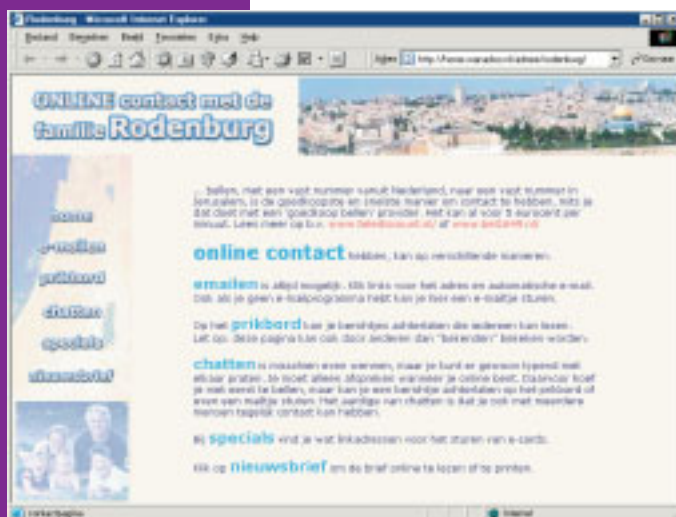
Rodenburg - Microsoft Internet Explorer

Bestand Bewerken Beeld Favorieten Extra Help

Adres http://www.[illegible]/rodenburg/ Ga naar

ONLINE contact met de familie Rodenburg

home
e-mailen
prikbord
chatten
specials
nieuwsbrief

... bellen, met een vast nummer vanuit Nederland, naar een vast nummer in Jeruzalem, is de goedkoopste en snelste manier om contact te hebben. Kies je dat doet met een 'goedkoop bellen' provider. Het kan al voor 5 eurocent per minuut. Lees meer op b.v. www.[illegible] of www.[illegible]

online contact hebben, kan op verschillende manieren:

emailen is altijd mogelijk. Klik links voor het adres en automatische e-mail. Ook als je geen e-mailprogramma hebt kun je hier een e-mailtje sturen.

Op het prikbord kun je berichtjes achterlaten die anderen kan lezen. Let op: deze pagina kan ook door iedereen (dan "bekenden") bekeken worden.

chatten is misschien even wennen, maar je kunt er gewoon typend met elkaar praten. Je moet alleen afspreken wanneer je online bent. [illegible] je met elkaar, maar kan je een berichtje achterlaten op het prikbord of even een mailtje sturen. Het aardige van chatten is dat je ook met meerdere mensen tegelijk contact kan hebben.

Bij specials vind je wat linkadressen voor het sturen van e-cards.

Klik op nieuwsbrief om de brief online te lezen of te printen.

Internet